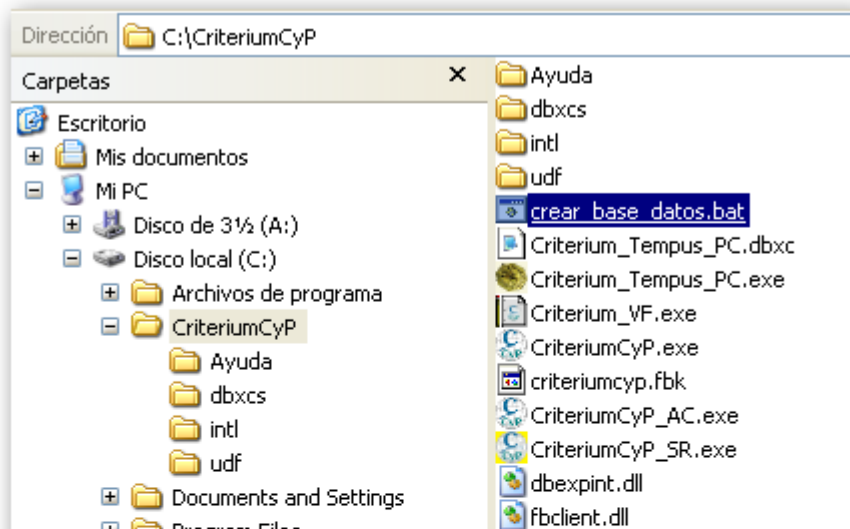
Dirección C:\CriteriumCyP

Carpetas ×

Escritorio
Mis documentos
Mi PC
Disco de 3½ (A:)
Disco local (C:)
Archivos de programa
CriteriumCyP
Ayuda
dbxcs
intl
udf
Documents and Settings
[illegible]

Ayuda
dbxcs
intl
udf
crear_base_datos.bat
Criterium_Tempus_PC.dbxc
Criterium_Tempus_PC.exe
Criterium_VF.exe
CriteriumCyP.exe
criteriumcyp.fbk
CriteriumCyP_AC.exe
CriteriumCyP_SR.exe
dbexpint.dll
fbclient.dll